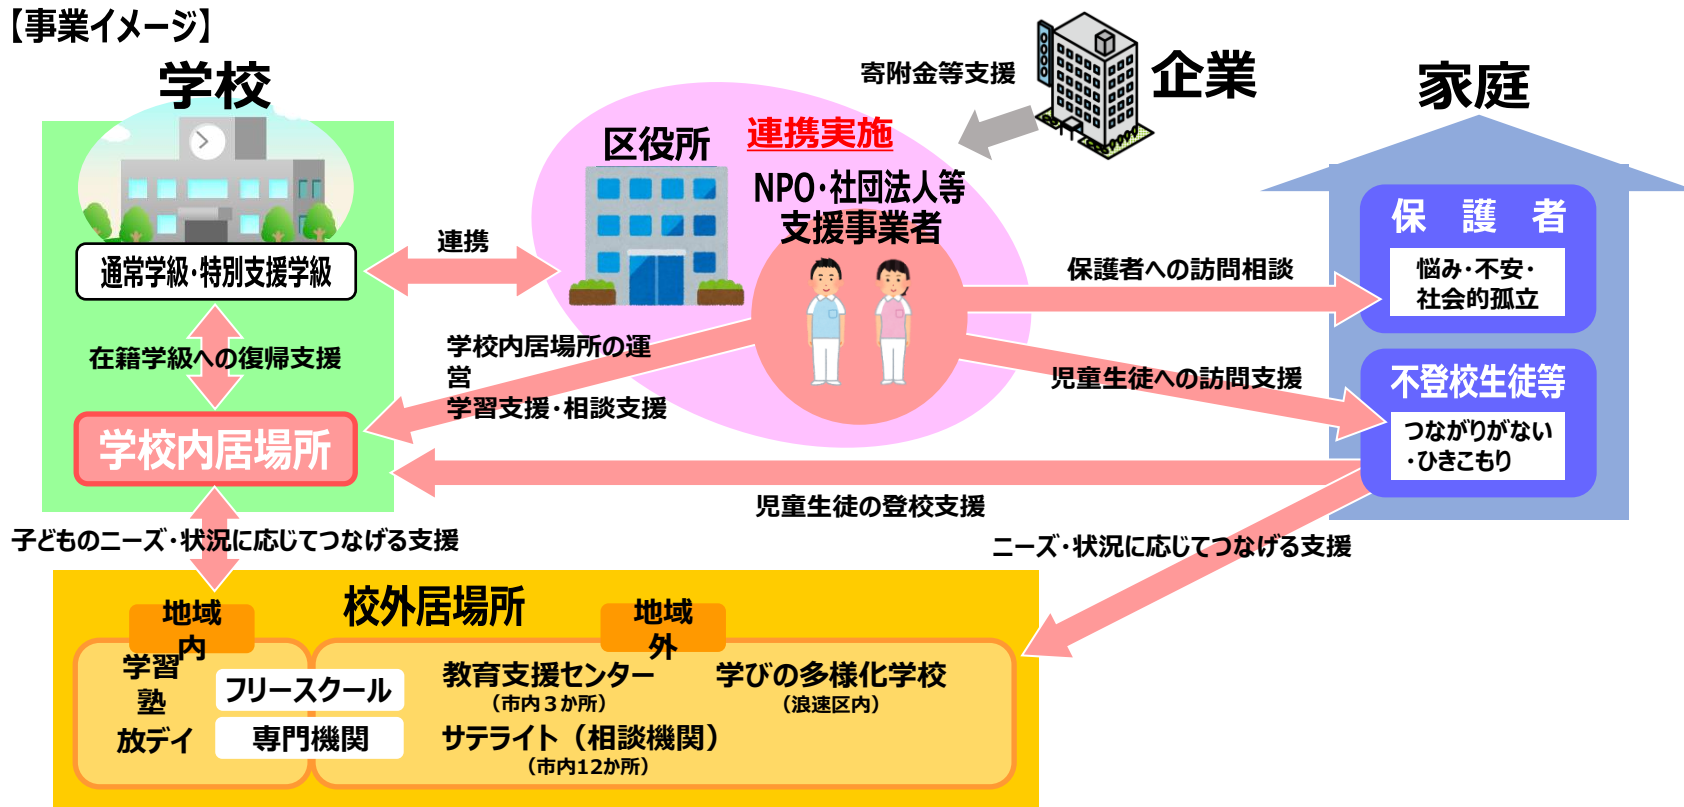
【事業イメージ】

学校

通常学級・特別支援学級

在籍学級への復帰支援

学校内居場所

子どものニーズ・状況に応じてつなげる支援

連携

区役所

連携実施

NPO・社団法人等
支援事業者

寄附金等支援

企業

家庭

保　護　者

悩み・不安・
社会的孤立

保護者への訪問相談

学校内居場所の運営
学習支援・相談支援

児童生徒への訪問支援

不登校生徒等

つながりがない
・ひきこもり

児童生徒の登校支援

ニーズ・状況に応じてつなげる支援

校外居場所

地域内

地域外

学習塾

放デイ

フリースクール

専門機関

教育支援センター
（市内３か所）

サテライト（相談機関）
（市内12か所）

学びの多様化学校
（浪速区内）